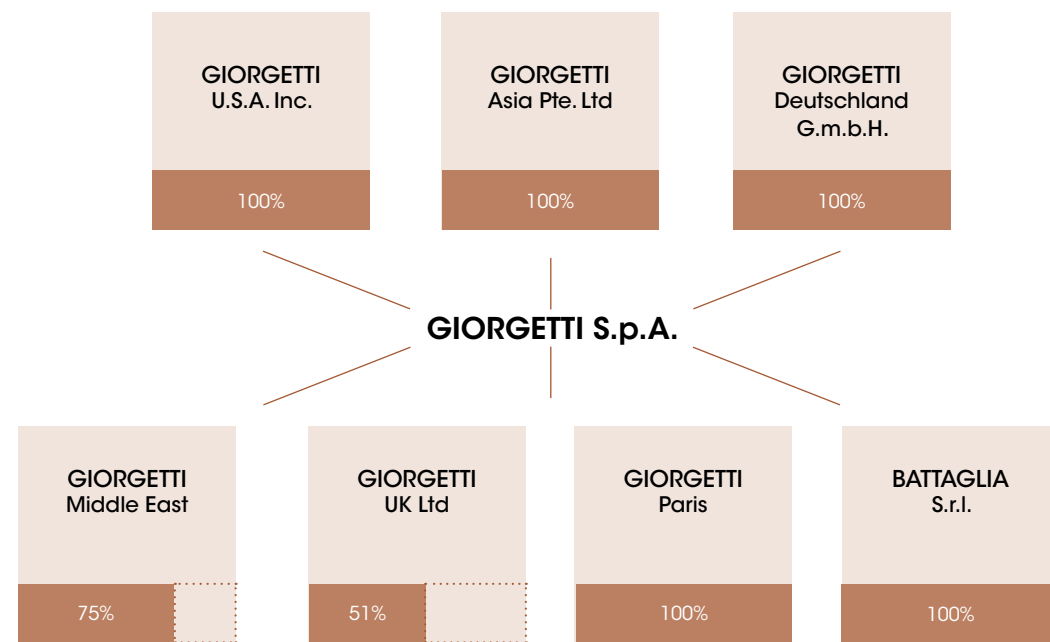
GIORGETTI
U.S.A. Inc.

100%

GIORGETTI
Asia Pte. Ltd

100%

GIORGETTI
Deutschland
G.m.b.H.

100%

GIORGETTI S.p.A.

GIORGETTI
Middle East

75%

GIORGETTI
UK Ltd

51%

GIORGETTI
Paris

100%

BATTAGLIA
S.r.l.

100%